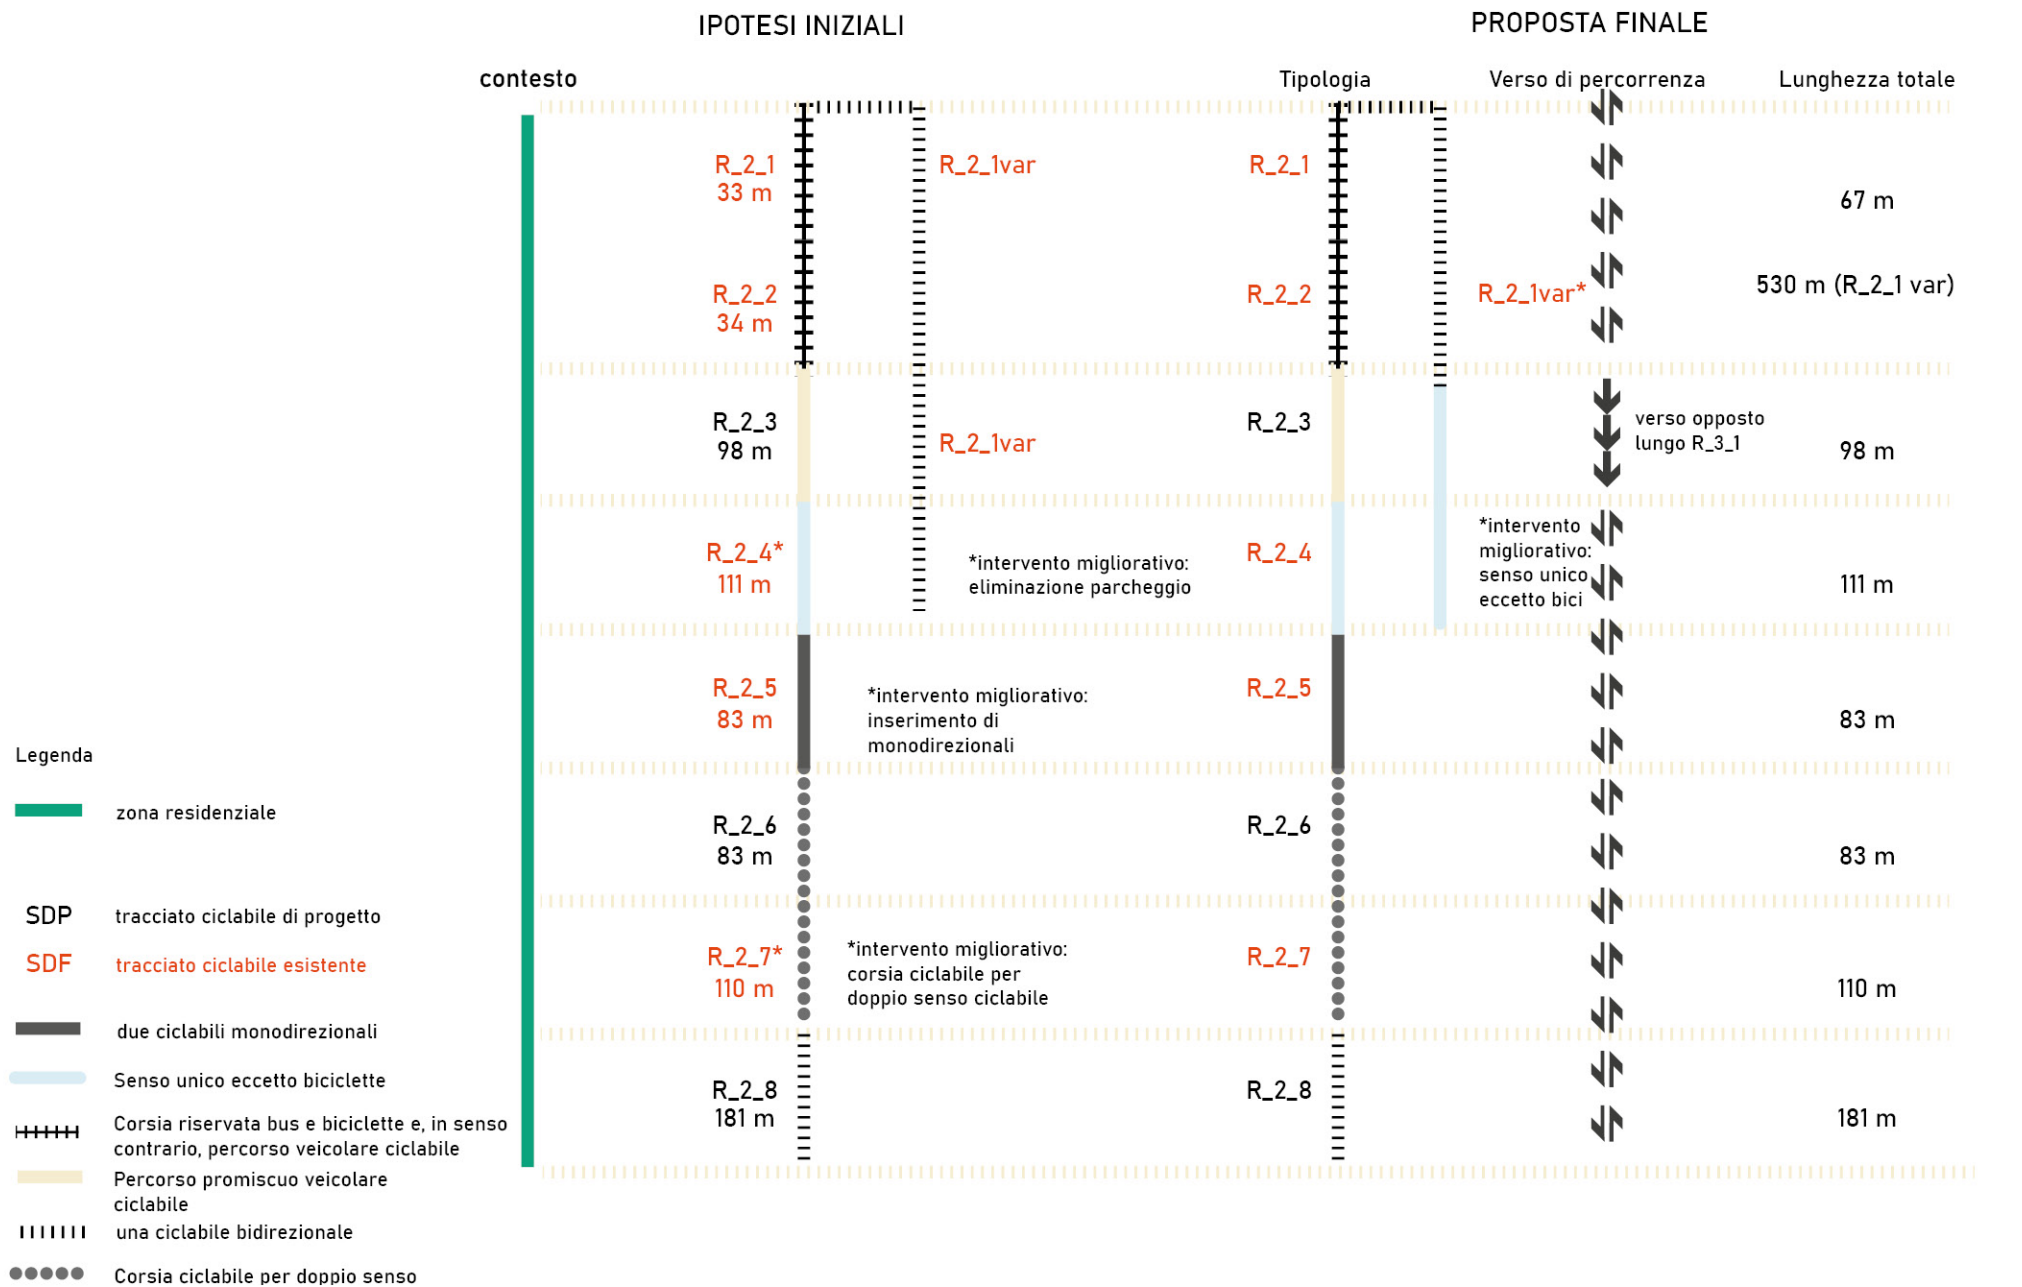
IPOTESI INIZIALI

PROPOSTA FINALE

contesto

Tipologia

Verso di percorrenza

Lunghezza totale

R_2_1
33 m

R_2_1var

R_2_1

67 m

R_2_2
34 m

R_2_2

R_2_1var*

530 m (R_2_1 var)

R_2_3
98 m

R_2_1var

R_2_3

verso opposto lungo R_3_1

98 m

R_2_4*
111 m

*intervento migliorativo: eliminazione parcheggio

R_2_4

*intervento migliorativo: senso unico eccetto bici

111 m

R_2_5
83 m

*intervento migliorativo: inserimento di monodirezionali

R_2_5

83 m

Legenda

zona residenziale

R_2_6
83 m

R_2_6

83 m

SDP tracciato ciclabile di progetto

SDF tracciato ciclabile esistente

R_2_7*
110 m

*intervento migliorativo: corsia ciclabile per doppio senso ciclabile

R_2_7

110 m

due ciclabili monodirezionali

Senso unico eccetto biciclette

R_2_8
181 m

R_2_8

181 m

Corsia riservata bus e biciclette e, in senso contrario, percorso veicolare ciclabile

Percorso promiscuo veicolare ciclabile

una ciclabile bidirezionale

Corsia ciclabile per doppio senso